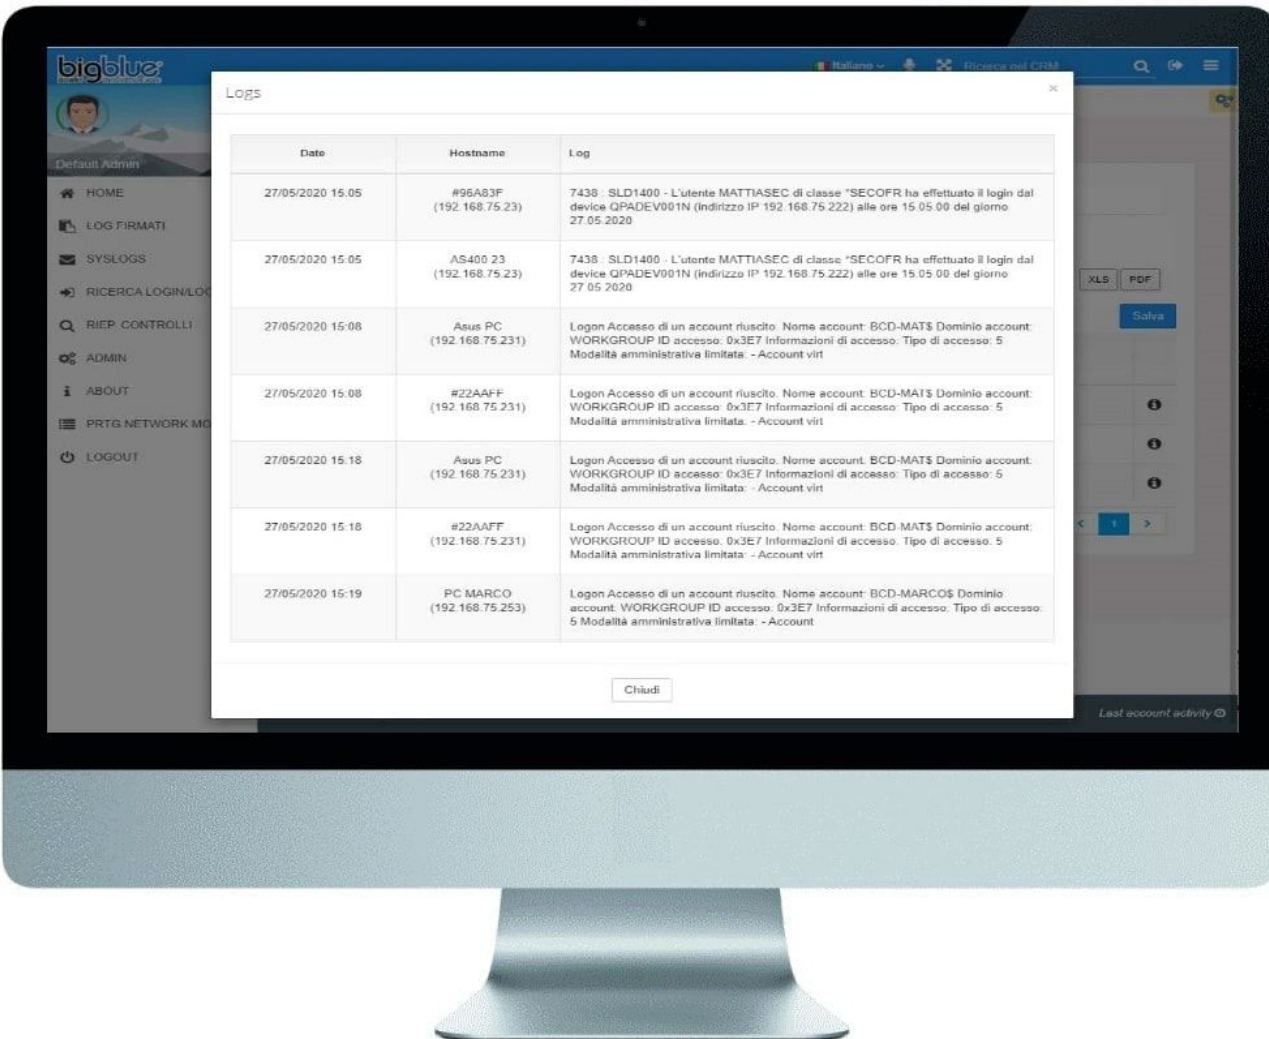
bigblue

Italiano Ricerca nel CRM

Default Admin

HOME
LOG FIRMATI
SYSLOGS
RICERCA LOGIN/LO
RIEP. CONTROLLI
ADMIN
ABOUT
PRTG NETWORK MO
LOGOUT

XLS PDF
Salva
1
Last account activity

Logs ×

| Date | Hostname | Log |
|---|---|---|
| 27/05/2020 15.05 | #96A83F (192.168.75.23) | 7438 : SLD1400 - L'utente MATTIASEC di classe *SECOFR ha effettuato il login dal device QPADEV001N (indirizzo IP 192.168.75.222) alle ore 15.05.00 del giorno 27.05.2020 |
| 27/05/2020 15:05 | AS400 23 (192.168.75.23) | 7438 : SLD1400 - L'utente MATTIASEC di classe *SECOFR ha effettuato il login dal device QPADEV001N (indirizzo IP 192.168.75.222) alle ore 15.05.00 del giorno 27.05.2020 |
| 27/05/2020 15:08 | Asus PC (192.168.75.231) | Logon Accesso di un account riuscito. Nome account: BCD-MAT$ Dominio account: WORKGROUP ID accesso: 0x3E7 Informazioni di accesso: Tipo di accesso: 5 Modalità amministrativa limitata: - Account virt |
| 27/05/2020 15:08 | #22AAFF (192.168.75.231) | Logon Accesso di un account riuscito. Nome account: BCD-MAT$ Dominio account: WORKGROUP ID accesso: 0x3E7 Informazioni di accesso: Tipo di accesso: 5 Modalità amministrativa limitata: - Account virt |
| 27/05/2020 15:18 | Asus PC (192.168.75.231) | Logon Accesso di un account riuscito. Nome account: BCD-MAT$ Dominio account: WORKGROUP ID accesso: 0x3E7 Informazioni di accesso: Tipo di accesso: 5 Modalità amministrativa limitata: - Account virt |
| 27/05/2020 15:18 | #22AAFF (192.168.75.231) | Logon Accesso di un account riuscito. Nome account: BCD-MAT$ Dominio account: WORKGROUP ID accesso: 0x3E7 Informazioni di accesso: Tipo di accesso: 5 Modalità amministrativa limitata: - Account virt |
| 27/05/2020 15:19 | PC MARCO (192.168.75.253) | Logon Accesso di un account riuscito. Nome account: BCD-MARCO$ Dominio account: WORKGROUP ID accesso: 0x3E7 Informazioni di accesso: Tipo di accesso: 5 Modalità amministrativa limitata: - Account |

Chiudi